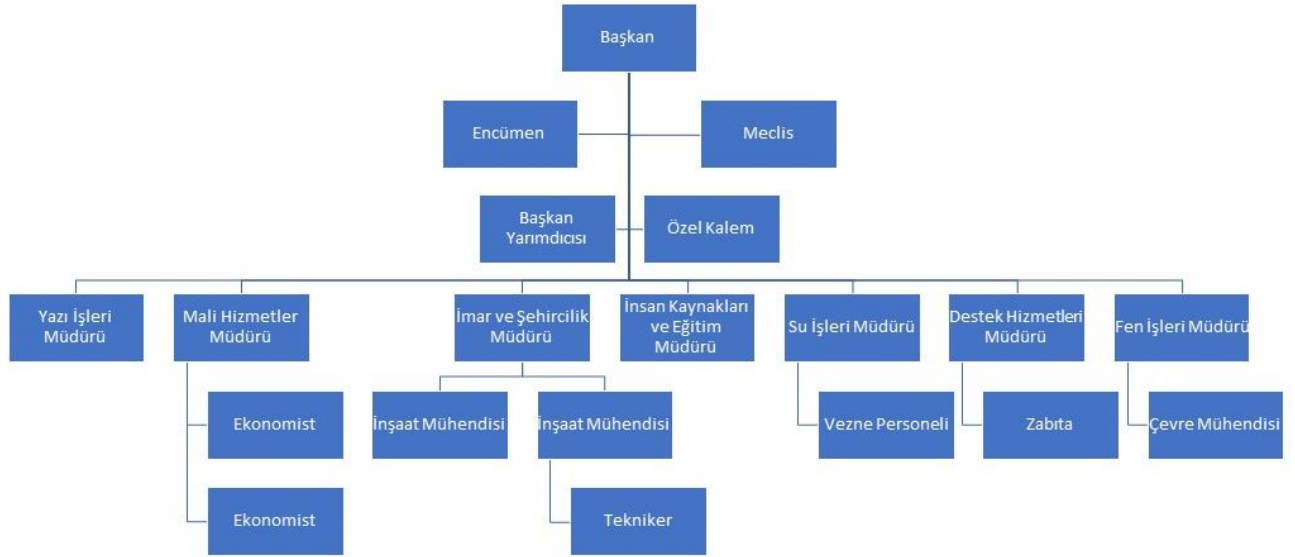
Başkan

Encümen

Meclis

Başkan Yarımdıcısı

Özel Kalem

Yazı İşleri Müdürü

Mali Hizmetler Müdürü

İmar ve Şehircilik Müdürü

İnsan Kaynakları ve Eğitim Müdürü

Su İşleri Müdürü

Destek Hizmetleri Müdürü

Fen İşleri Müdürü

Ekonomist

Ekonomist

İnşaat Mühendisi

İnşaat Mühendisi

Tekniker

Vezne Personeli

Zabıta

Çevre Mühendisi